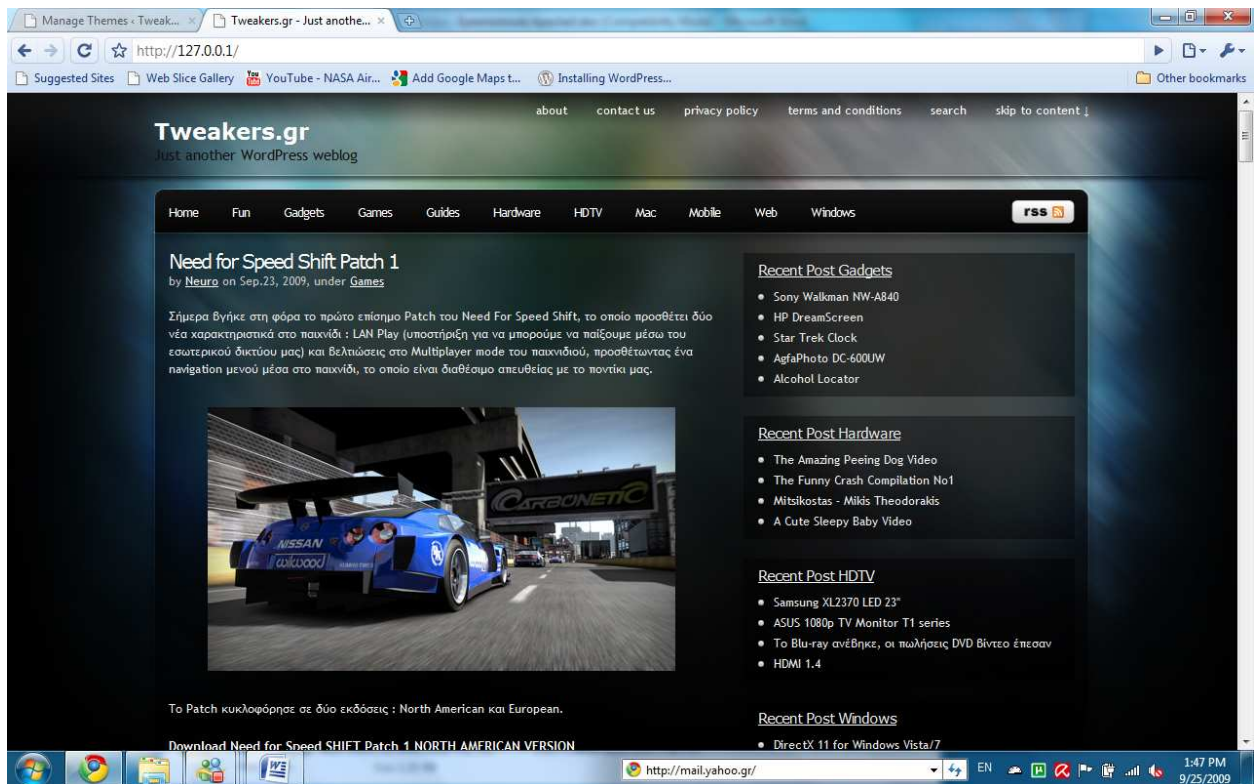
Manage Themes ‹ Tweak... × | Tweakers.gr - Just anothe... ×

http://127.0.0.1/

Suggested Sites | Web Slice Gallery | YouTube - NASA Air... | Add Google Maps t... | Installing WordPress... | Other bookmarks

about | contact us | privacy policy | terms and conditions | search | skip to content ↓

Tweakers.gr
Just another WordPress weblog

Home | Fun | Gadgets | Games | Guides | Hardware | HDTV | Mac | Mobile | Web | Windows | rss

Need for Speed Shift Patch 1
by Neuro on Sep.23, 2009, under Games

Σήμερα βγήκε στη φόρα το πρώτο επίσημο Patch του Need For Speed Shift, το οποίο προσθέτει δύο νέα χαρακτηριστικά στο παιχνίδι : LAN Play (υποστήριξη για να μπορούμε να παίξουμε μέσω του εσωτερικού δικτύου μας) και βελτιώσεις στο Multiplayer mode του παιχνιδιού, προσθέτωντας ένα navigation μενού μέσα στο παιχνίδι, το οποίο είναι διαθέσιμο απευθείας με το ποντίκι μας.

CARBONETIC
NISSAN
wilwood

Το Patch κυκλοφόρησε σε δύο εκδόσεις : North American και European.

Download Need for Speed SHIFT Patch 1 NORTH AMERICAN VERSION

Recent Post Gadgets
• Sony Walkman NW-A840
• HP DreamScreen
• Star Trek Clock
• AgfaPhoto DC-600UW
• Alcohol Locator

Recent Post Hardware
• The Amazing Peeing Dog Video
• The Funny Crash Compilation No1
• Mitsikostas - Mikis Theodorakis
• A Cute Sleepy Baby Video

Recent Post HDTV
• Samsung XL2370 LED 23"
• ASUS 1080p TV Monitor T1 series
• Το Blu-ray ανέβηκε, οι πωλήσεις DVD Βίντεο έπεσαν
• HDMI 1.4

Recent Post Windows
• DirectX 11 for Windows Vista/7

http://mail.yahoo.gr/

EN 1:47 PM 9/25/2009